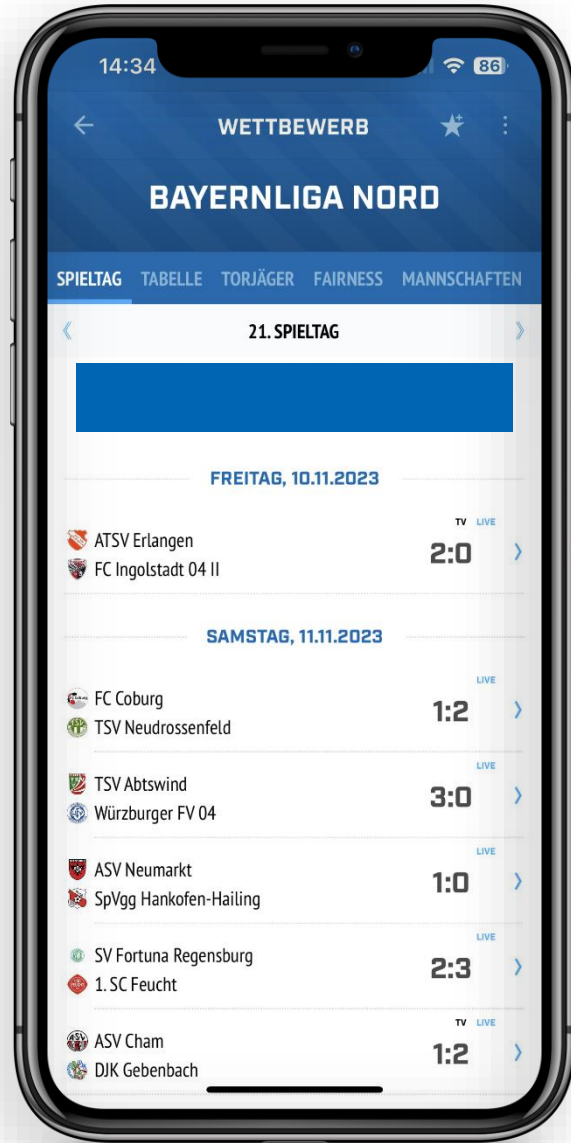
14:34 86

WETTBEWERB

BAYERNLIGA NORD

SPIELTAG TABELLE TORJÄGER FAIRNESS MANNSCHAFTEN

21. SPIELTAG

FREITAG, 10.11.2023

TV LIVE
ATSV Erlangen
FC Ingolstadt 04 II
2:0

SAMSTAG, 11.11.2023

LIVE
FC Coburg
TSV Neudrossenfeld
1:2

LIVE
TSV Abtswind
Würzburger FV 04
3:0

LIVE
ASV Neumarkt
SpVgg Hankofen-Hailing
1:0

LIVE
SV Fortuna Regensburg
1. SC Feucht
2:3

TV LIVE
ASV Cham
DJK Gebenbach
1:2